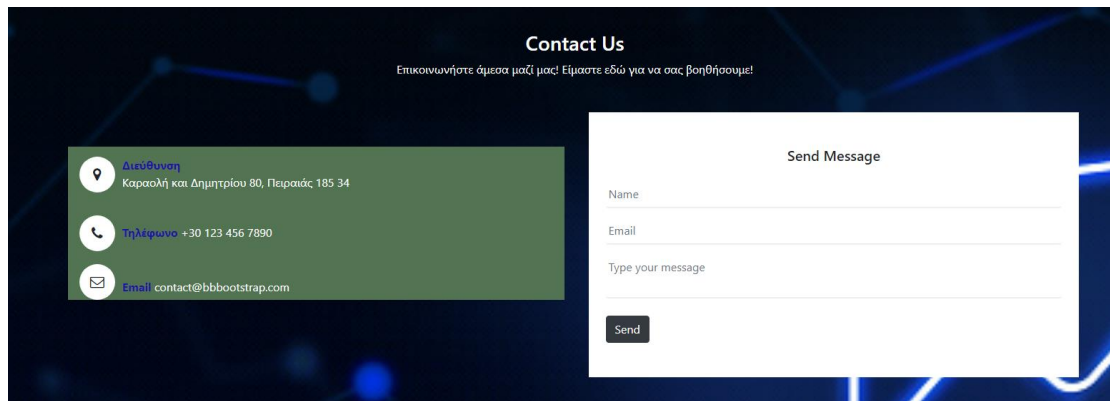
Contact Us

Επικοινωνήστε άμεσα μαζί μας! Είμαστε εδώ για να σας βοηθήσουμε!

Διεύθυνση
Καραολή και Δημητρίου 80, Πειραιάς 185 34

Τηλέφωνο +30 123 456 7890

Email contact@bbbootstrap.com

Send Message

Name

Email

Type your message

Send